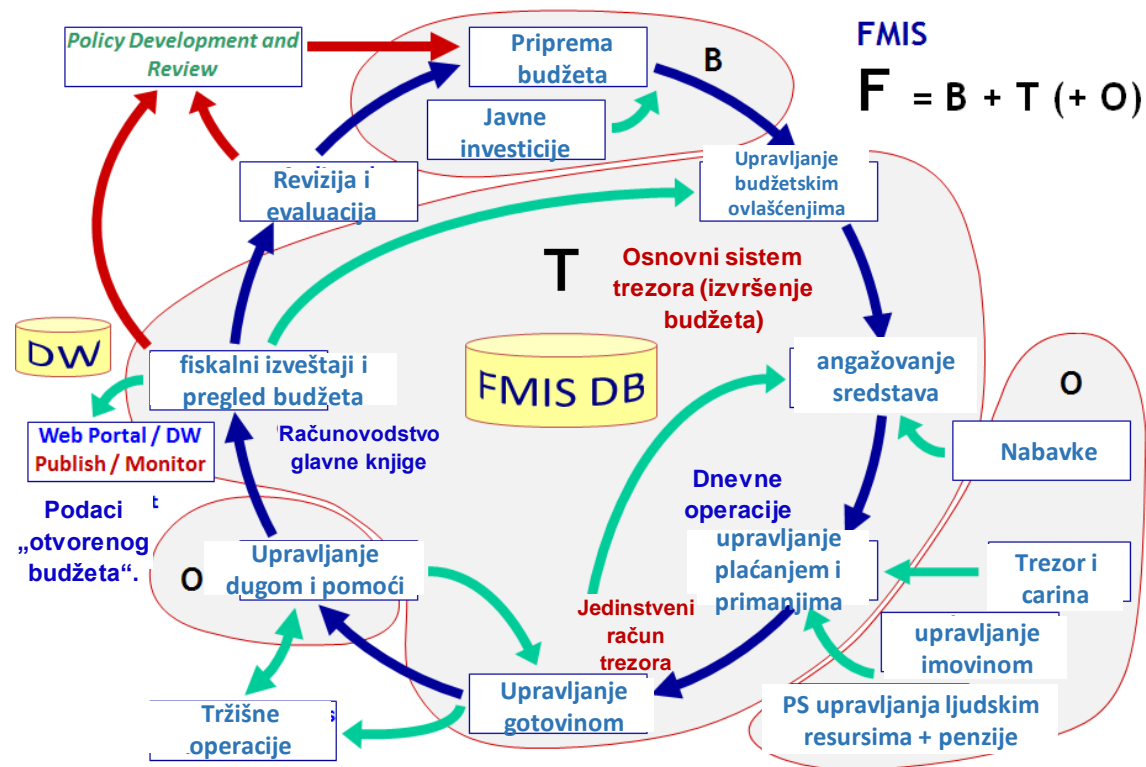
Policy Development and Review

Priprema budžeta

B

FMIS

F = B + T (+ O)

Javne investicije

Revizija i evaluacija

Upravljanje budžetskim ovlašćenjima

T

Osnovni sistem trezora (izvršenje budžeta)

DW

fiskalni izveštaji i pregled budžeta

FMIS DB

angažovanje sredstava

O

Web Portal / DW Publish / Monitor

Računovodstvo glavne knjige

Nabavke

Podaci „otvorenog budžeta“.

Dnevne operacije

O

Upravljanje dugom i pomoći

upravljanje plaćanjem i primanjima

Trezor i carina

Jedinstveni račun trezora

upravljanje imovinom

Tržišne operacije

Upravljanje gotovinom

PS upravljanja ljudskim resursima + penzije